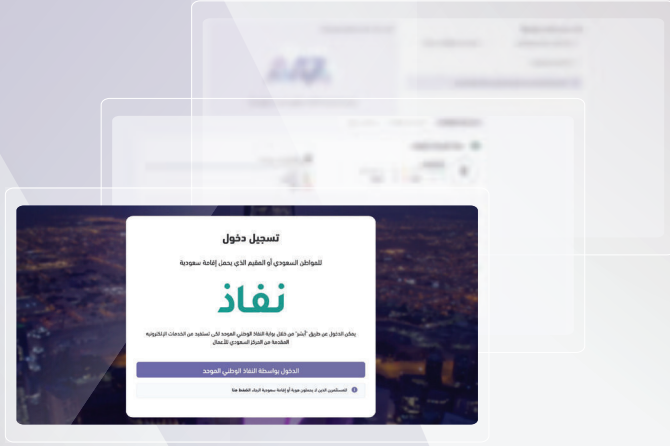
تسجيل دخول

للمواطن السعودي أو المقيم الذي يحمل إقامة سعودية

نفاذ

يمكن الدخول عن طريق "أبشر" من خلال بوابة النفاذ الوطني الموحد لكي تستفيد من الخدمات الإلكترونية المقدمة من المركز السعودي للأعمال

الدخول بواسطة النفاذ الوطني الموحد

للمستثمرين الذين لا يحملون هوية أو إقامة سعودية الرجاء الضغط هنا